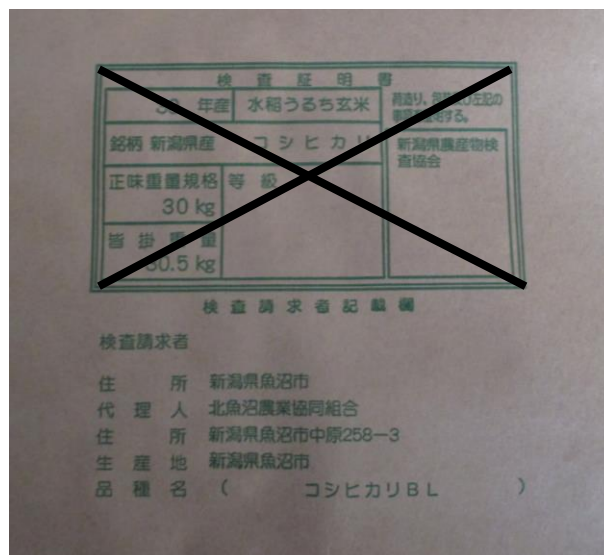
検査証明書

| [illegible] 年産 | 水稲うるち玄米 | 荷造り、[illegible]の生記の事項を証明する。 |
|---|---|---|
| 銘柄 新潟県産 | コシヒカリ | 新潟県農産物検査協会 |
| 正味重量規格 30 kg | 等級 | |
| 皆掛重量 30.5 kg | | |

検査請求者記載欄

検査請求者

住所 新潟県魚沼市
代理人 北魚沼農業協同組合
住所 新潟県魚沼市中原258−3
生産地 新潟県魚沼市
品種名 （ コシヒカリＢＬ ）